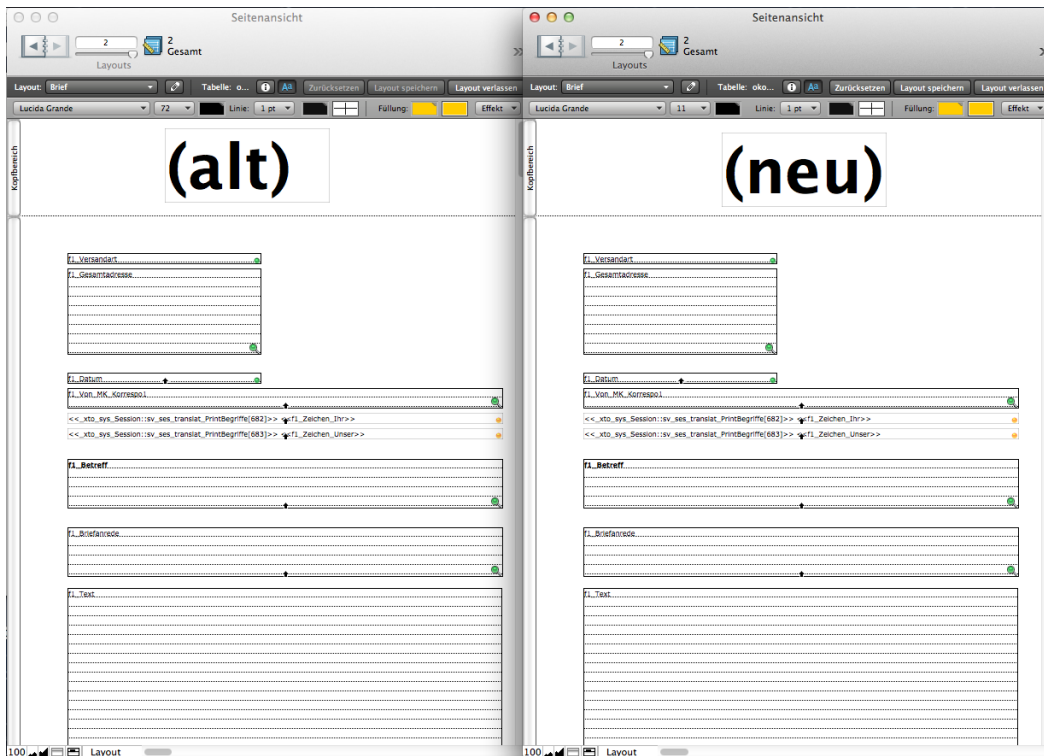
Seitenansicht

2
Layouts
2
Gesamt

Layout: Brief
Tabelle: o...
Zurücksetzen
Layout speichern
Layout verlassen

Lucida Grande
72
Linie: 1 pt
Füllung:
Effekt

Kopfbereich

(alt)

f1_Versandart
f1_Gesamtadresse
f1_Datum
f1_Von_MK_Korrespo1
<<_xto_sys_Session::sv_ses_translat_PrintBegriffe[682]>> <<f1_Zeichen_Ihr>>
<<_xto_sys_Session::sv_ses_translat_PrintBegriffe[683]>> <<f1_Zeichen_Unser>>
f1_Betreff
f1_Briefanrede
f1_Text

100
Layout

Seitenansicht

2
Layouts
2
Gesamt

Layout: Brief
Tabelle: oko...
Zurücksetzen
Layout speichern
Layout verlassen

Lucida Grande
11
Linie: 1 pt
Füllung:
Effekt

Kopfbereich

(neu)

f1_Versandart
f1_Gesamtadresse
f1_Datum
f1_Von_MK_Korrespo1
<<_xto_sys_Session::sv_ses_translat_PrintBegriffe[682]>> <<f1_Zeichen_Ihr>>
<<_xto_sys_Session::sv_ses_translat_PrintBegriffe[683]>> <<f1_Zeichen_Unser>>
f1_Betreff
f1_Briefanrede
f1_Text

100
Layout